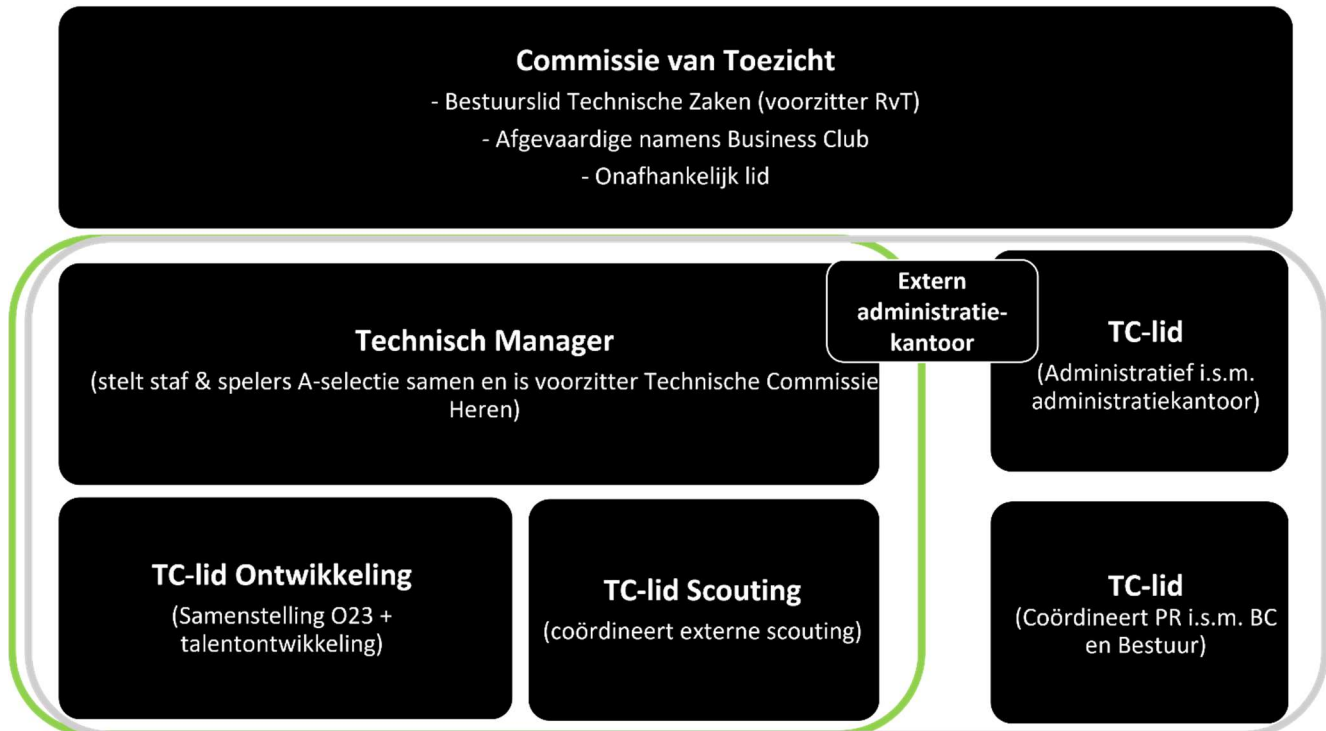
Commissie van Toezicht
- Bestuurslid Technische Zaken (voorzitter RvT)
- Afgevaardige namens Business Club
- Onafhankelijk lid

Extern administratiekantoor

Technisch Manager
(stelt staf & spelers A-selectie samen en is voorzitter Technische Commissie Heren)

TC-lid
(Administratief i.s.m. administratiekantoor)

TC-lid Ontwikkeling
(Samenstelling O23 + talentontwikkeling)

TC-lid Scouting
(coördineert externe scouting)

TC-lid
(Coördineert PR i.s.m. BC en Bestuur)